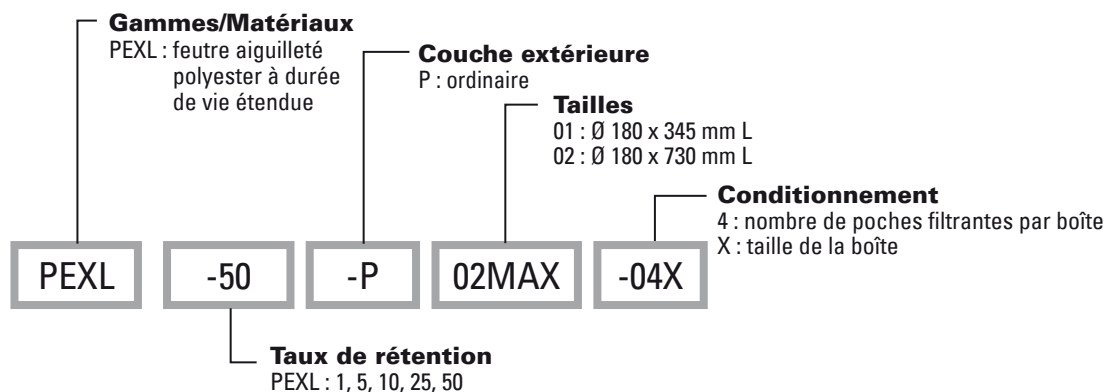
Gammes/Matériaux
PEXL : feutre aiguilleté polyester à durée de vie étendue

Couche extérieure
P : ordinaire

Tailles
01 : Ø 180 x 345 mm L
02 : Ø 180 x 730 mm L

Conditionnement
4 : nombre de poches filtrantes par boîte
X : taille de la boîte

PEXL
-50
-P
02MAX
-04X

Taux de rétention
PEXL : 1, 5, 10, 25, 50